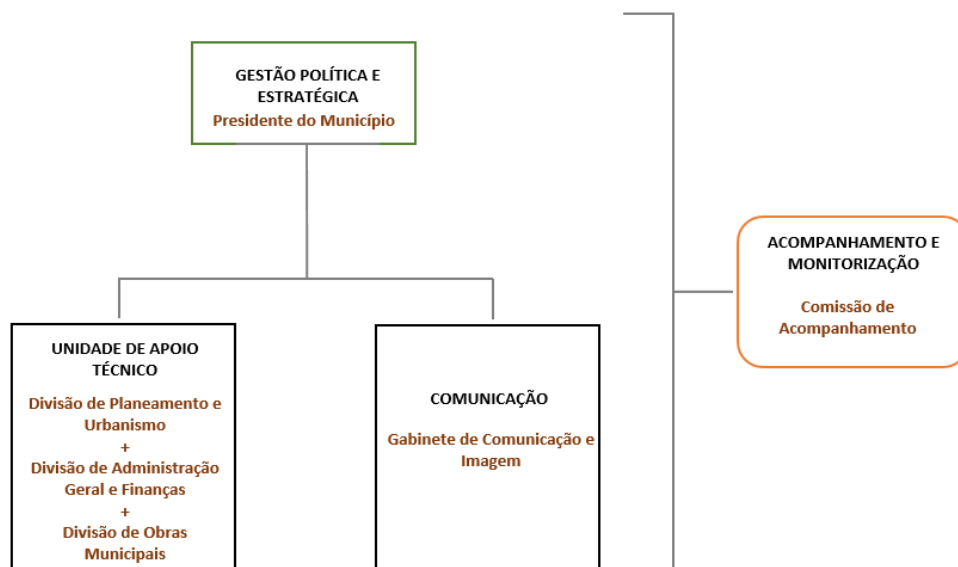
GESTÃO POLÍTICA E ESTRATÉGICA
Presidente do Município

ACOMPANHAMENTO E MONITORIZAÇÃO

Comissão de Acompanhamento

UNIDADE DE APOIO TÉCNICO

Divisão de Planeamento e Urbanismo
+
Divisão de Administração Geral e Finanças
+
Divisão de Obras Municipais

COMUNICAÇÃO

Gabinete de Comunicação e Imagem